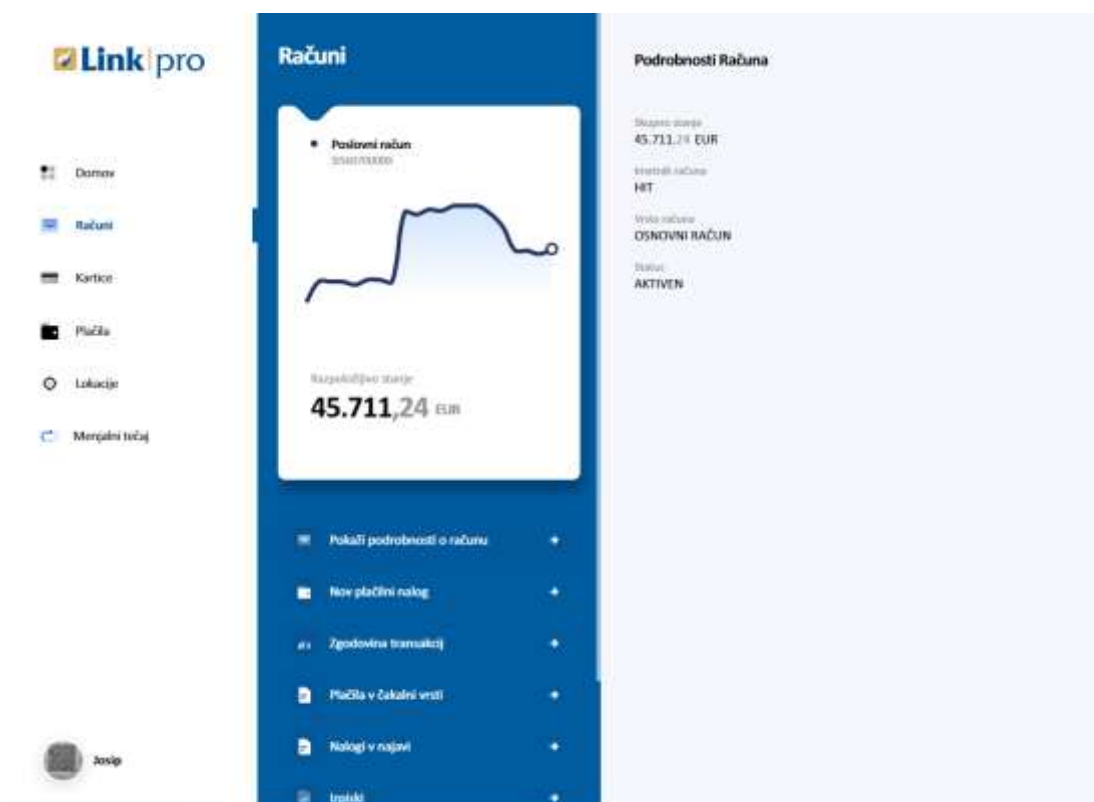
Link pro

Domov
Računi
Kartice
Plačila
Lokacije
Menjalni tečaj

Josip

Računi

Poslovni račun
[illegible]

Razpoložljivo stanje
45.711,24 EUR

Pokaži podrobnosti o računu
Nov plačilni nalog
Zgodovina transakcij
Plačila v čakalni vrsti
Nalogi v najavi
Izpiski

Podrobnosti Računa

Skupno stanje
45.711,24 EUR

Imetnik računa
HIT

Vrsta računa
OSNOVNI RAČUN

Status
AKTIVEN